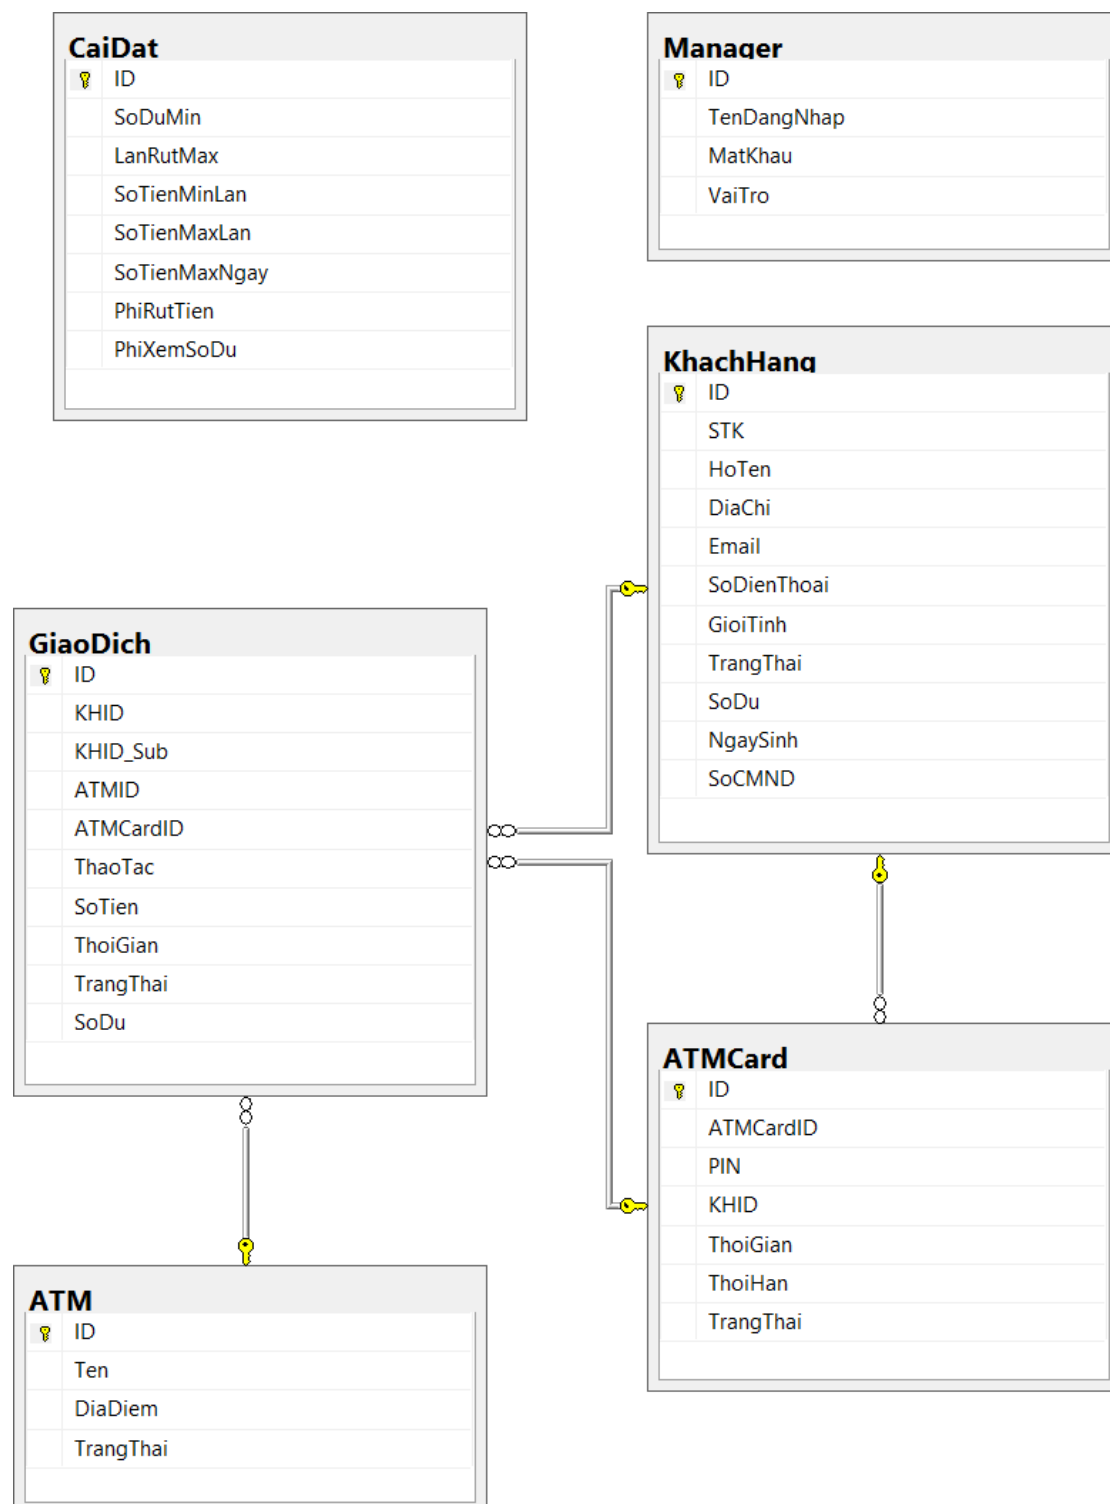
CaiDat
ID
SoDuMin
LanRutMax
SoTienMinLan
SoTienMaxLan
SoTienMaxNgay
PhiRutTien
PhiXemSoDu

Manager
ID
TenDangNhap
MatKhau
VaiTro

KhachHang
ID
STK
HoTen
DiaChi
Email
SoDienThoai
GioiTinh
TrangThai
SoDu
NgaySinh
SoCMND

GiaoDich
ID
KHID
KHID_Sub
ATMID
ATMCardID
ThaoTac
SoTien
ThoiGian
TrangThai
SoDu

ATMCard
ID
ATMCardID
PIN
KHID
ThoiGian
ThoiHan
TrangThai

ATM
ID
Ten
DiaDiem
TrangThai